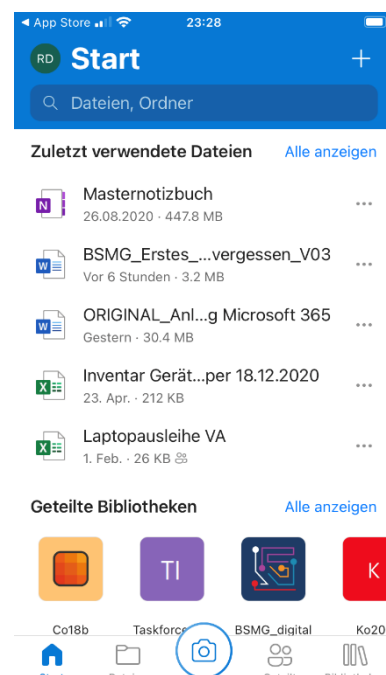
◂ App Store 23:28

RD Start +

Dateien, Ordner

Zuletzt verwendete Dateien Alle anzeigen

Masternotizbuch
26.08.2020 · 447.8 MB

BSMG_Erstes_...vergessen_V03
Vor 6 Stunden · 3.2 MB

ORIGINAL_Anl...g Microsoft 365
Gestern · 30.4 MB

Inventar Gerät...per 18.12.2020
23. Apr. · 212 KB

Laptopausleihe VA
1. Feb. · 26 KB

Geteilte Bibliotheken Alle anzeigen

TI

K

Co18b Taskforce BSMG_digital Ko20